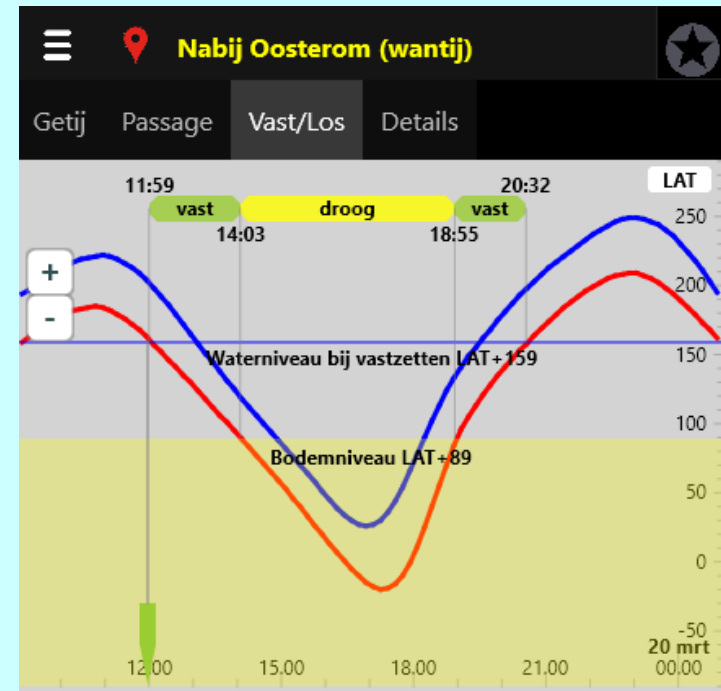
Nabij Oosterom (wantij)

Getij
Passage
Vast/Los
Details

11:59
20:32
LAT
vast
droog
vast
14:03
18:55
+
-
Waterniveau bij vastzetten LAT+159
Bodemniveau LAT+89

250
200
150
100
50
0
-50
20 mrt

12.00
15.00
18.00
21.00
00.00